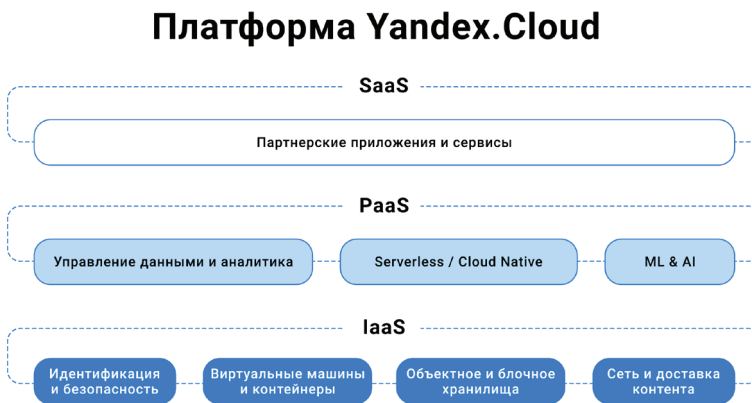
Платформа Yandex.Cloud

SaaS

Партнерские приложения и сервисы

PaaS

Управление данными и аналитика

Serverless / Cloud Native

ML & AI

IaaS

Идентификация и безопасность

Виртуальные машины и контейнеры

Объектное и блочное хранилища

Сеть и доставка контента